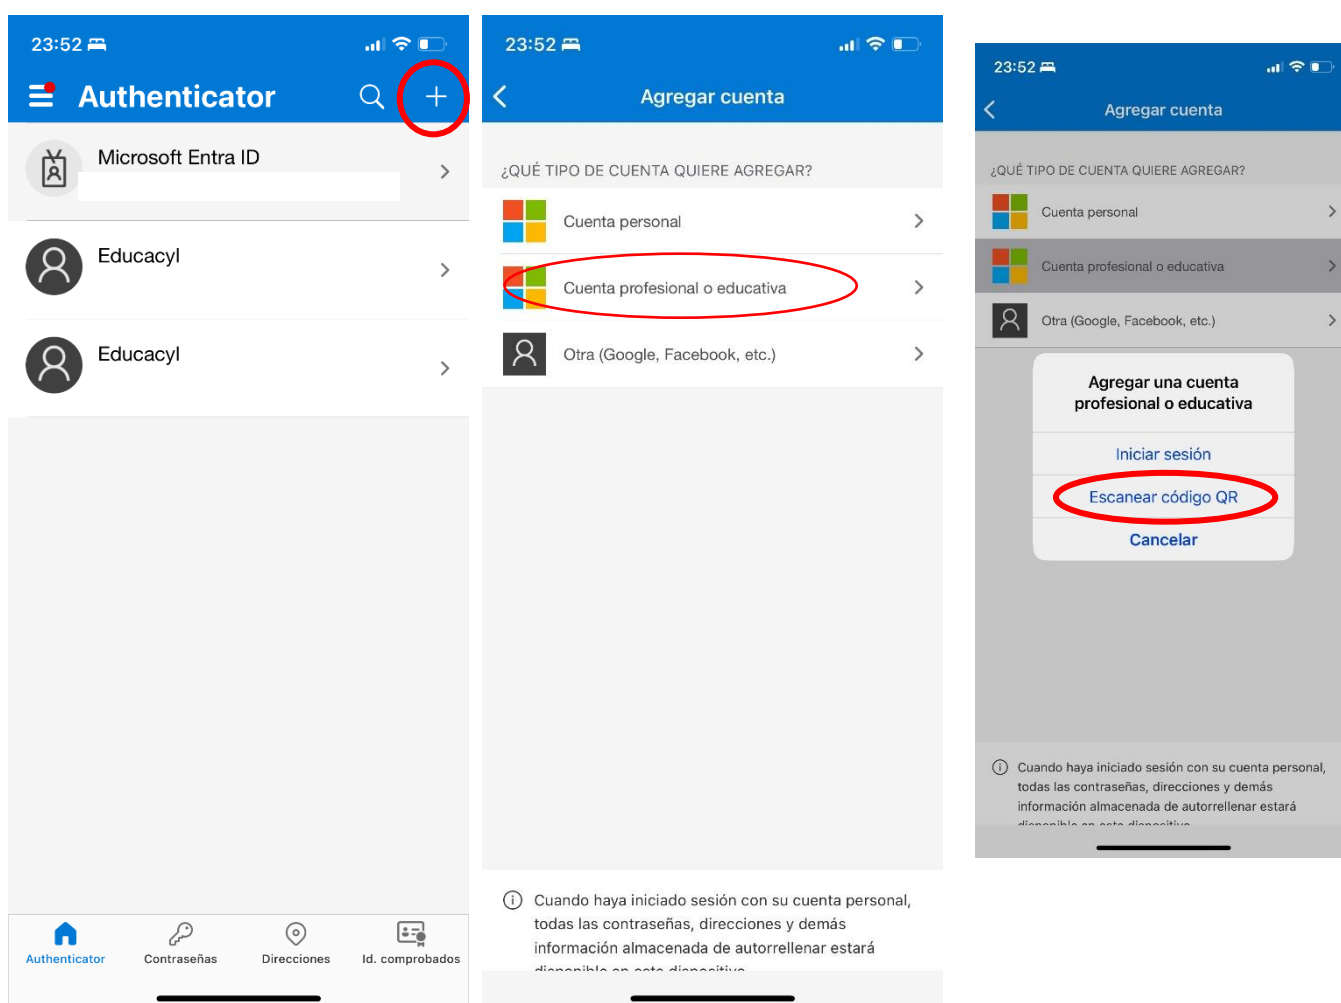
23:52

Authenticator

Microsoft Entra ID

Educacyl

Educacyl

Authenticator Contraseñas Direcciones Id. comprobados

23:52

Agregar cuenta

¿QUÉ TIPO DE CUENTA QUIERE AGREGAR?

Cuenta personal

Cuenta profesional o educativa

Otra (Google, Facebook, etc.)

Cuando haya iniciado sesión con su cuenta personal, todas las contraseñas, direcciones y demás información almacenada de autorrellenar estará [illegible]

23:52

Agregar cuenta

¿QUÉ TIPO DE CUENTA QUIERE AGREGAR?

Cuenta personal

Cuenta profesional o educativa

Otra (Google, Facebook, etc.)

Agregar una cuenta profesional o educativa

Iniciar sesión

Escanear código QR

Cancelar

Cuando haya iniciado sesión con su cuenta personal, todas las contraseñas, direcciones y demás información almacenada de autorrellenar estará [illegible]